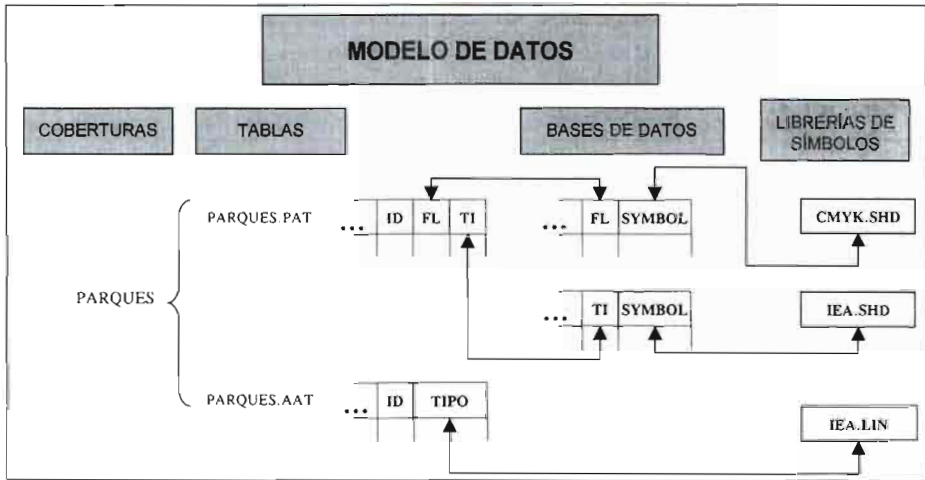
MODELO DE DATOS

COBERTURAS

TABLAS

BASES DE DATOS

LIBRERÍAS DE SÍMBOLOS

PARQUES

PARQUES.PAT

| ... | ID | FL | TI |
|---|---|---|---|
| | | | |

| ... | FL | SYMBOL |
|---|---|---|
| | | |

CMYK.SHD

| ... | TI | SYMBOL |
|---|---|---|
| | | |

IEA.SHD

PARQUES.AAT

| ... | ID | TIPO |
|---|---|---|
| | | |

IEA.LIN